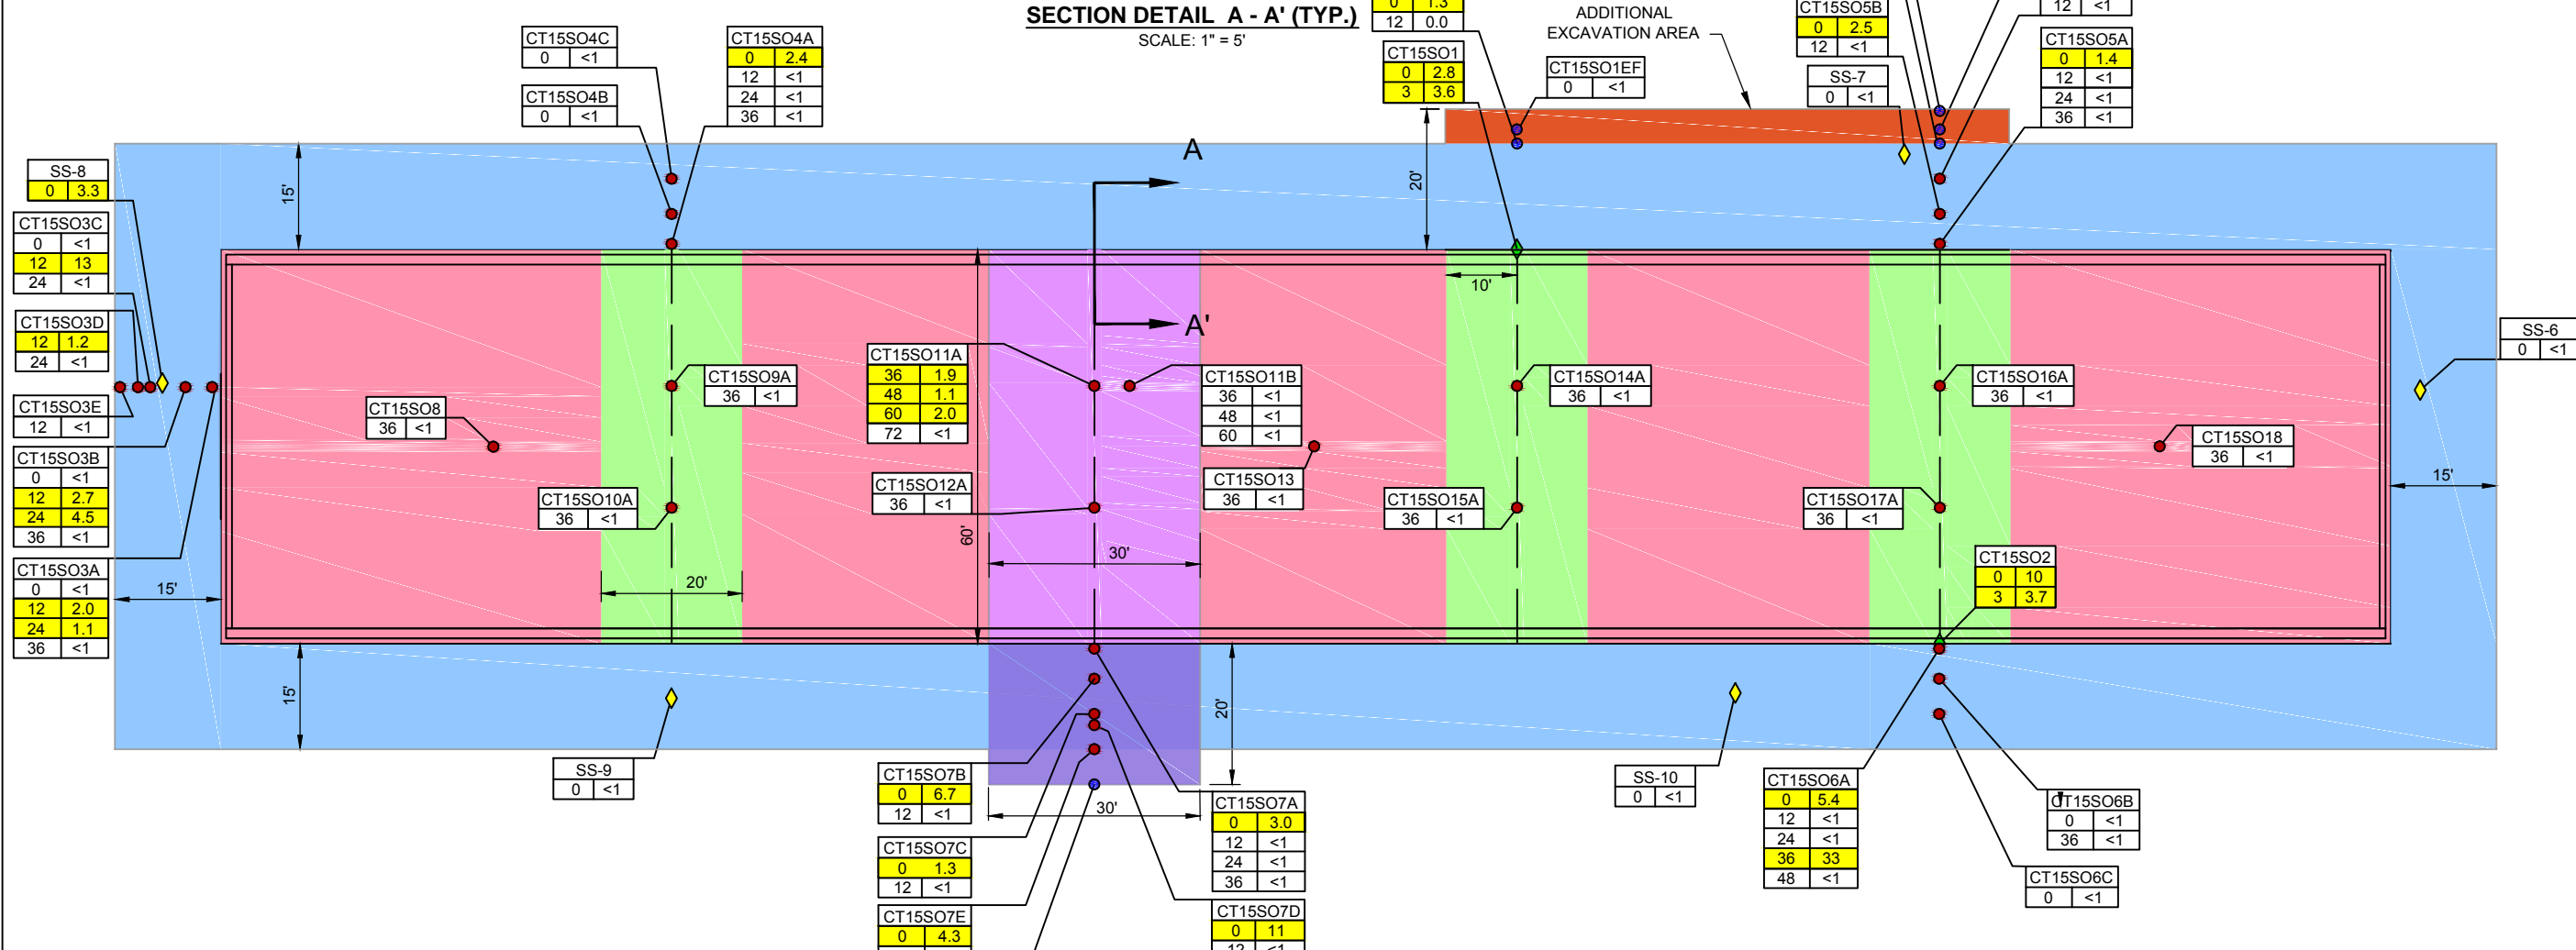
SECTION DETAIL A - A' (TYP.)
SCALE: 1" = 5'

ADDITIONAL EXCAVATION AREA

CT15SO4C
| 0 | <1 |

CT15SO4B
| 0 | <1 |

CT15SO4A
| 0 | 2.4 |
|---|---|
| 12 | <1 |
| 24 | <1 |
| 36 | <1 |

| 0 | 1.3 |
|---|---|
| 12 | 0.0 |

CT15SO1
| 0 | 2.8 |
|---|---|
| 3 | 3.6 |

CT15SO1EF
| 0 | <1 |

CT15SO5B
| 0 | 2.5 |
|---|---|
| 12 | <1 |

SS-7
| 0 | <1 |

| 12 | <1 |

CT15SO5A
| 0 | 1.4 |
|---|---|
| 12 | <1 |
| 24 | <1 |
| 36 | <1 |

SS-8
| 0 | 3.3 |

CT15SO3C
| 0 | <1 |
|---|---|
| 12 | 13 |
| 24 | <1 |

CT15SO3D
| 12 | 1.2 |
|---|---|
| 24 | <1 |

CT15SO3E
| 12 | <1 |

CT15SO3B
| 0 | <1 |
|---|---|
| 12 | 2.7 |
| 24 | 4.5 |
| 36 | <1 |

CT15SO3A
| 0 | <1 |
|---|---|
| 12 | 2.0 |
| 24 | 1.1 |
| 36 | <1 |

15'
15'
15'
20'
10'
A
A'

CT15SO8
| 36 | <1 |

CT15SO9A
| 36 | <1 |

CT15SO10A
| 36 | <1 |

CT15SO11A
| 36 | 1.9 |
|---|---|
| 48 | 1.1 |
| 60 | 2.0 |
| 72 | <1 |

CT15SO12A
| 36 | <1 |

CT15SO11B
| 36 | <1 |
|---|---|
| 48 | <1 |
| 60 | <1 |

CT15SO13
| 36 | <1 |

CT15SO14A
| 36 | <1 |

CT15SO15A
| 36 | <1 |

CT15SO16A
| 36 | <1 |

CT15SO17A
| 36 | <1 |

CT15SO18
| 36 | <1 |

SS-6
| 0 | <1 |

15'

CT15SO2
| 0 | 10 |
|---|---|
| 3 | 3.7 |

60'
30'
20'
15'
20'

SS-9
| 0 | <1 |

CT15SO7B
| 0 | 6.7 |
|---|---|
| 12 | <1 |

CT15SO7C
| 0 | 1.3 |
|---|---|
| 12 | <1 |

CT15SO7E
| 0 | 4.3 |

30'

CT15SO7A
| 0 | 3.0 |
|---|---|
| 12 | <1 |
| 24 | <1 |
| 36 | <1 |

CT15SO7D
| 0 | 11 |
|---|---|
| 12 | <1 |

SS-10
| 0 | <1 |

CT15SO6A
| 0 | 5.4 |
|---|---|
| 12 | <1 |
| 24 | <1 |
| 36 | 33 |
| 48 | <1 |

CT15SO6B
| 0 | <1 |
|---|---|
| 36 | <1 |

CT15SO6C
| 0 | <1 |